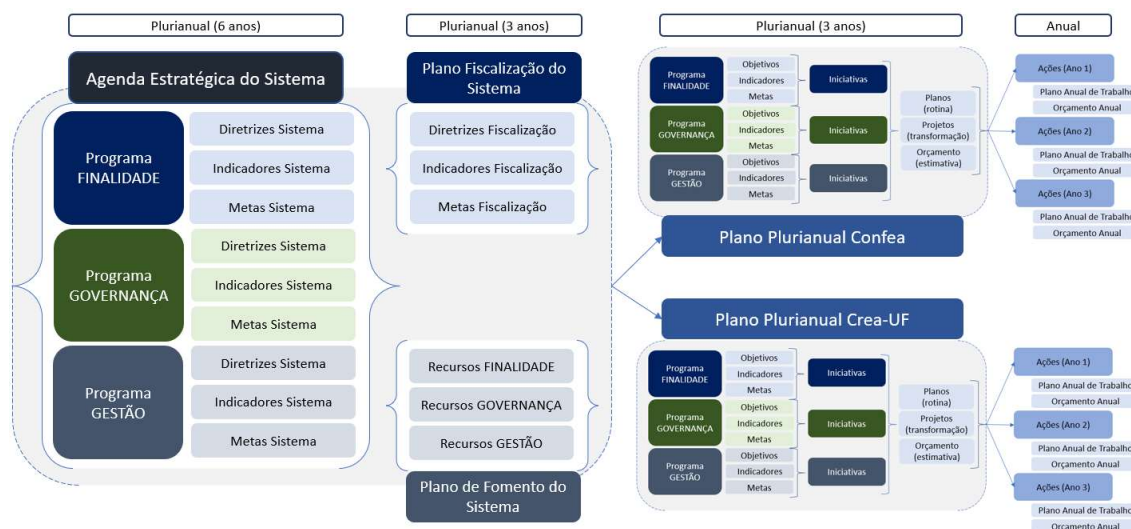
Plurianual (6 anos)

Plurianual (3 anos)

Plurianual (3 anos)

Anual

Agenda Estratégica do Sistema

Programa FINALIDADE

Diretrizes Sistema

Indicadores Sistema

Metas Sistema

Programa GOVERNANÇA

Diretrizes Sistema

Indicadores Sistema

Metas Sistema

Programa GESTÃO

Diretrizes Sistema

Indicadores Sistema

Metas Sistema

Plano Fiscalização do Sistema

Diretrizes Fiscalização

Indicadores Fiscalização

Metas Fiscalização

Recursos FINALIDADE

Recursos GOVERNANÇA

Recursos GESTÃO

Plano de Fomento do Sistema

Programa FINALIDADE

Objetivos

Indicadores

Metas

Iniciativas

Programa GOVERNANÇA

Objetivos

Indicadores

Metas

Iniciativas

Programa GESTÃO

Objetivos

Indicadores

Metas

Iniciativas

Planos (rotina)

Projetos (transformação)

Orçamento (estimativa)

Ações (Ano 1)

Plano Anual de Trabalh

Orçamento Anual

Ações (Ano 2)

Plano Anual de Trabalh

Orçamento Anual

Ações (Ano 3)

Plano Anual de Trabalh

Orçamento Anual

Plano Plurianual Confea

Plano Plurianual Crea-UF

Programa FINALIDADE

Objetivos

Indicadores

Metas

Iniciativas

Programa GOVERNANÇA

Objetivos

Indicadores

Metas

Iniciativas

Programa GESTÃO

Objetivos

Indicadores

Metas

Iniciativas

Planos (rotina)

Projetos (transformação)

Orçamento (estimativa)

Ações (Ano 1)

Plano Anual de Trabalho

Orçamento Anual

Ações (Ano 2)

Plano Anual de Trabalho

Orçamento Anual

Ações (Ano 3)

Plano Anual de Trabalho

Orçamento Anual